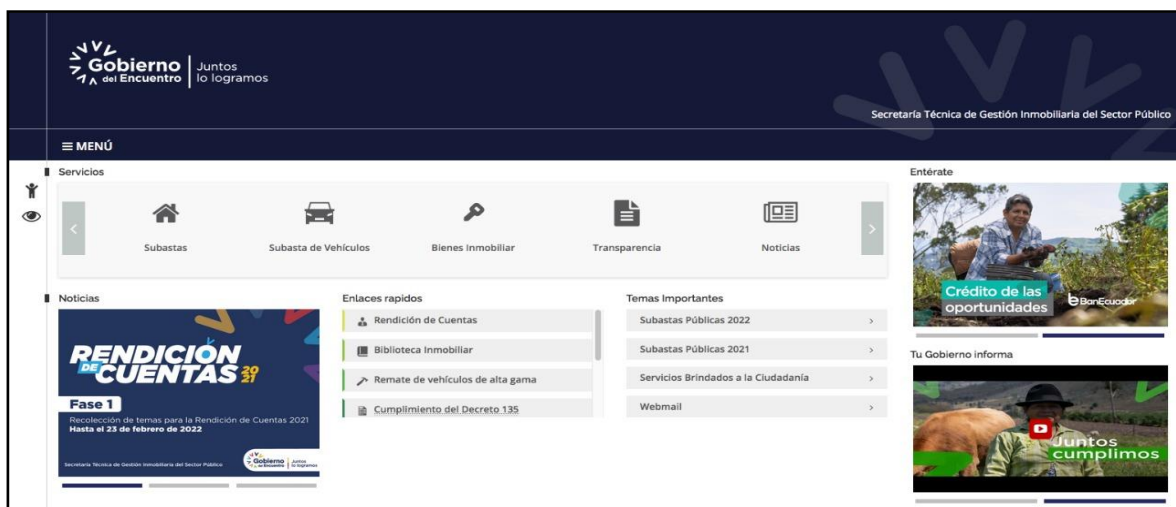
Gobierno del Encuentro | Juntos lo logramos

Secretaría Técnica de Gestión Inmobiliaria del Sector Público

≡ MENÚ

Servicios

Subastas
Subasta de Vehículos
Bienes Inmobiliar
Transparencia
Noticias

Noticias

RENDICIÓN DE CUENTAS 2021

Fase 1

Recolección de temas para la Rendición de Cuentas 2021
Hasta el 23 de febrero de 2022

Secretaría Técnica de Gestión Inmobiliaria del Sector Público

Gobierno del Encuentro | Juntos lo logramos

Enlaces rapidos

Rendición de Cuentas
Biblioteca Inmobiliar
Remate de vehículos de alta gama
Cumplimiento del Decreto 135

Temas Importantes

Subastas Públicas 2022
Subastas Públicas 2021
Servicios Brindados a la Ciudadanía
Webmail

Entérate

Crédito de las oportunidades
BanEcuador

Tu Gobierno informa

Juntos cumplimos